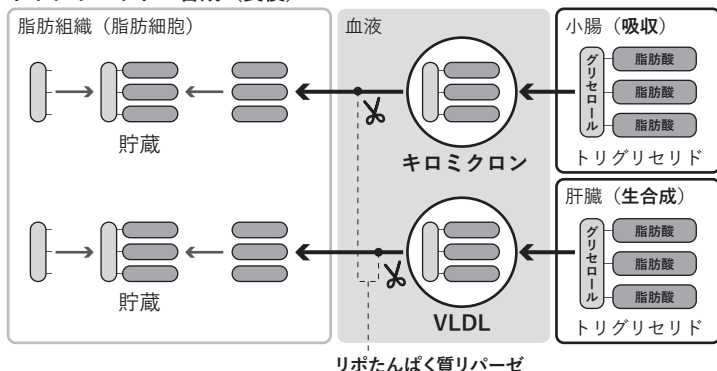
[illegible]

脂肪組織（脂肪細胞）

貯蔵

貯蔵

血液

キロミクロン

VLDL

小腸（吸収）

グリセロール

脂肪酸

脂肪酸

脂肪酸

トリグリセリド

肝臓（生合成）

グリセロール

脂肪酸

脂肪酸

脂肪酸

トリグリセリド

リポたんぱく質リパーゼ